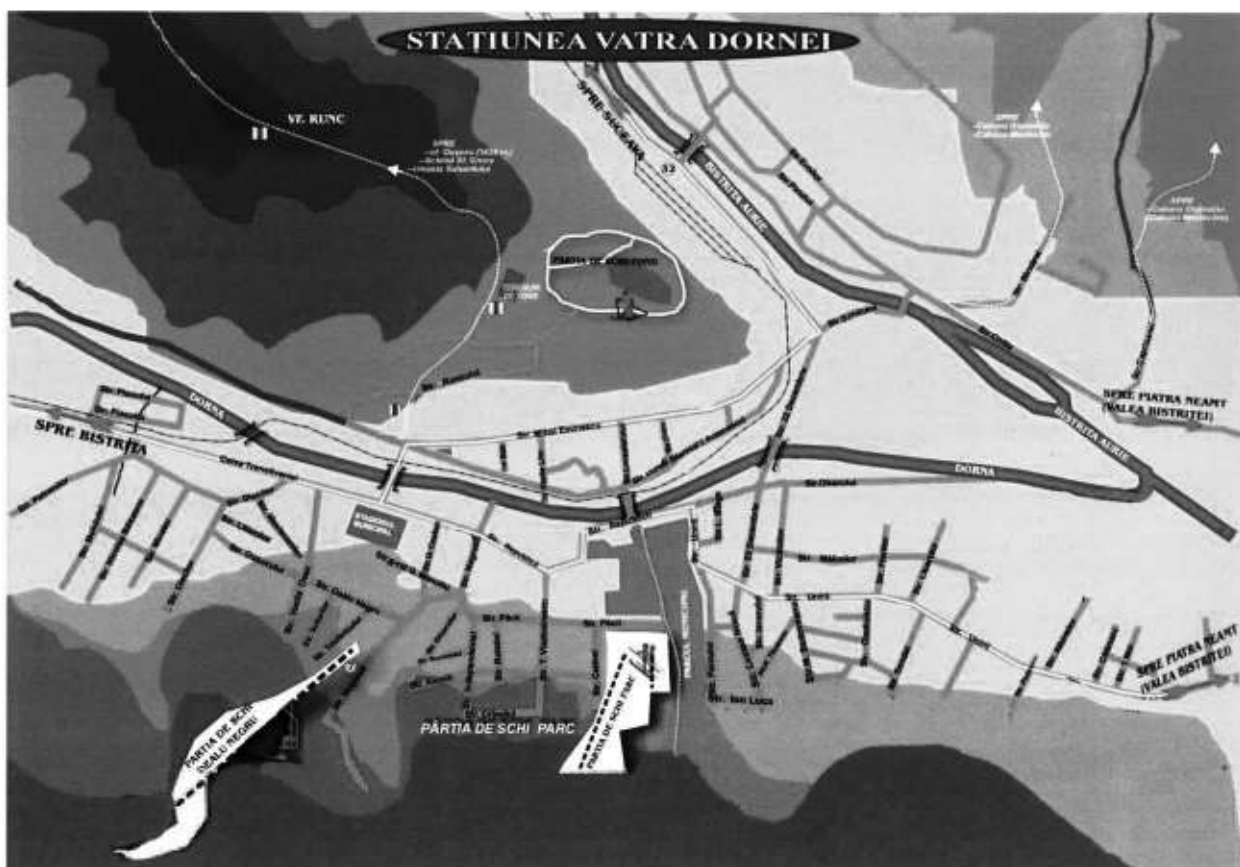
STAȚIUNEA VATRA DORNEI

VF. RUNC

SPRE SUCEAVA

BISTRITA AURIE

DORNA

SPRE BISTRITA

SPRE PIATRA NEAMT (VALEA BISTRITEI)

BISTRITA AURIE

DORNA

SPRE PIATRA NEAMT (VALEA BISTRITEI)

PARTIA DE SCHI DEALU NEGRU

PÂRTIA DE SCHI PARC

PARTIA DE SCHI PARC

Str. Pietei

Str. Pietei

Str. Luceafarului

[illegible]